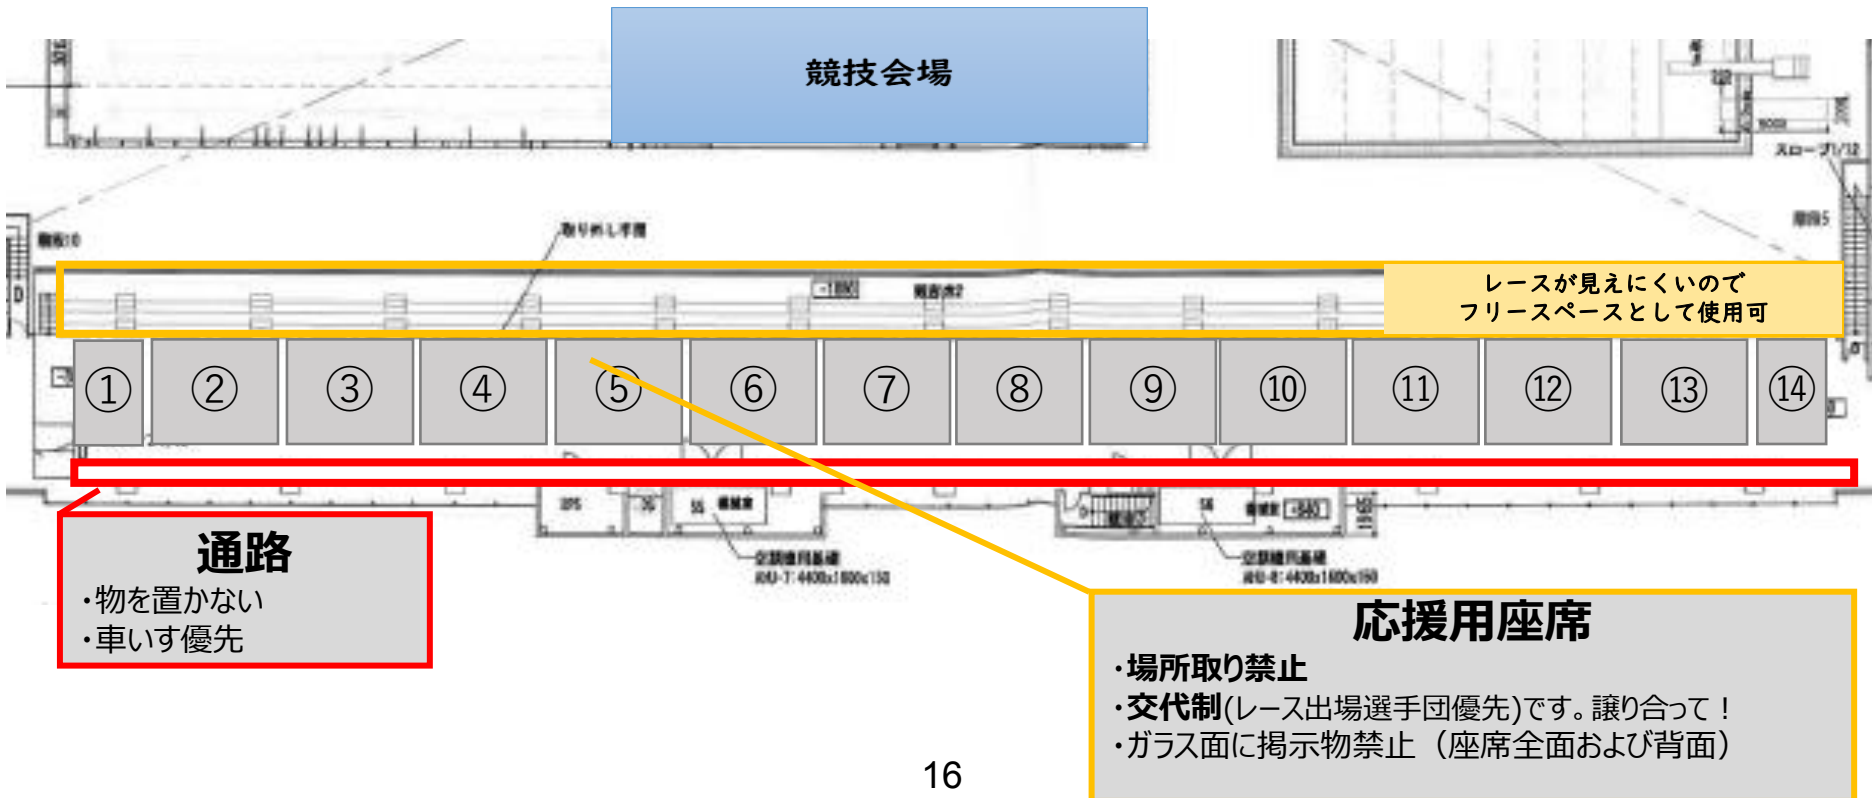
競技会場

スロープ1/12

レースが見えにくいので
フリースペースとして使用可

①
②
③
④
⑤
⑥
⑦
⑧
⑨
⑩
⑪
⑫
⑬
⑭

通路
・物を置かない
・車いす優先

応援用座席
・場所取り禁止
・交代制(レース出場選手団優先)です。譲り合って！
・ガラス面に掲示物禁止（座席全面および背面）

16